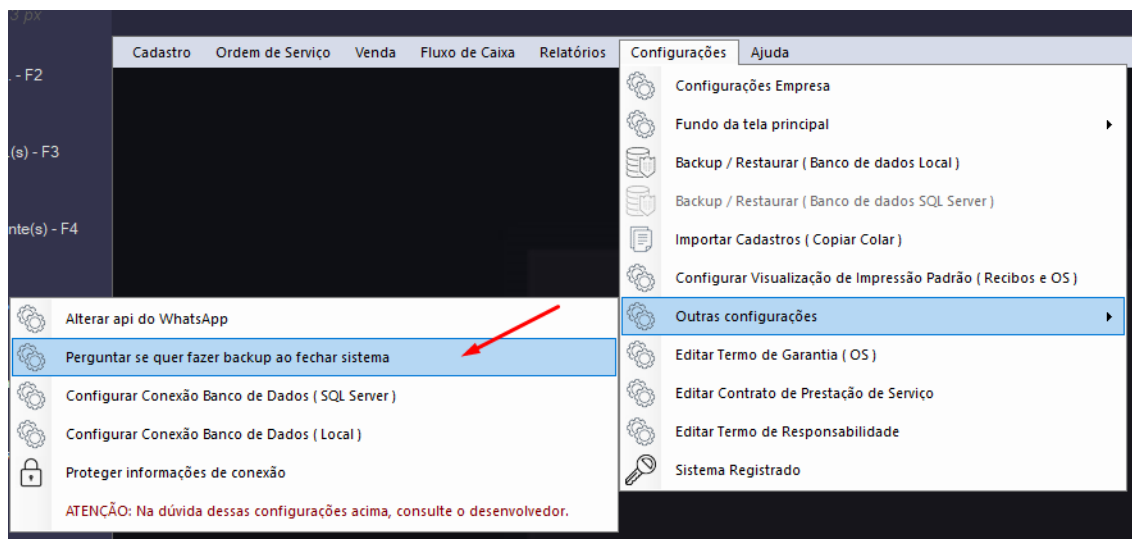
3 px

. - F2

.(s) - F3

nte(s) - F4

Cadastro Ordem de Serviço Venda Fluxo de Caixa Relatórios Configurações Ajuda

Configurações Empresa
Fundo da tela principal
Backup / Restaurar ( Banco de dados Local )
Backup / Restaurar ( Banco de dados SQL Server )
Importar Cadastros ( Copiar Colar )
Configurar Visualização de Impressão Padrão ( Recibos e OS )
Outras configurações
Editar Termo de Garantia ( OS )
Editar Contrato de Prestação de Serviço
Editar Termo de Responsabilidade
Sistema Registrado

Alterar api do WhatsApp
Perguntar se quer fazer backup ao fechar sistema
Configurar Conexão Banco de Dados ( SQL Server )
Configurar Conexão Banco de Dados ( Local )
Proteger informações de conexão
ATENÇÃO: Na dúvida dessas configurações acima, consulte o desenvolvedor.